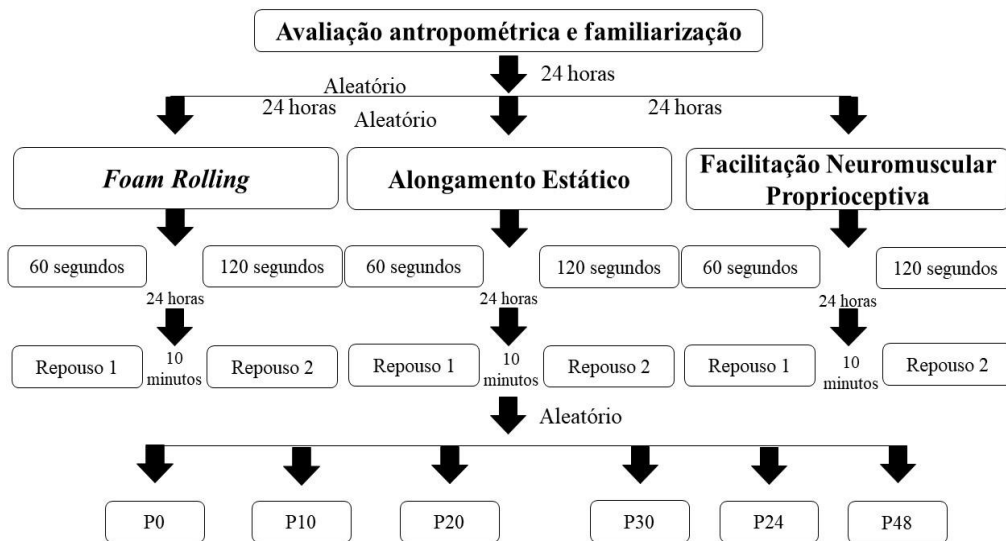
Avaliação antropométrica e familiarização

24 horas

Aleatório

24 horas

Aleatório

24 horas

*Foam Rolling*

Alongamento Estático

Facilitação Neuromuscular Proprioceptiva

60 segundos

120 segundos

60 segundos

120 segundos

60 segundos

120 segundos

24 horas

24 horas

24 horas

Repouso 1

10 minutos

Repouso 2

Repouso 1

10 minutos

Repouso 2

Repouso 1

10 minutos

Repouso 2

Aleatório

P0

P10

P20

P30

P24

P48